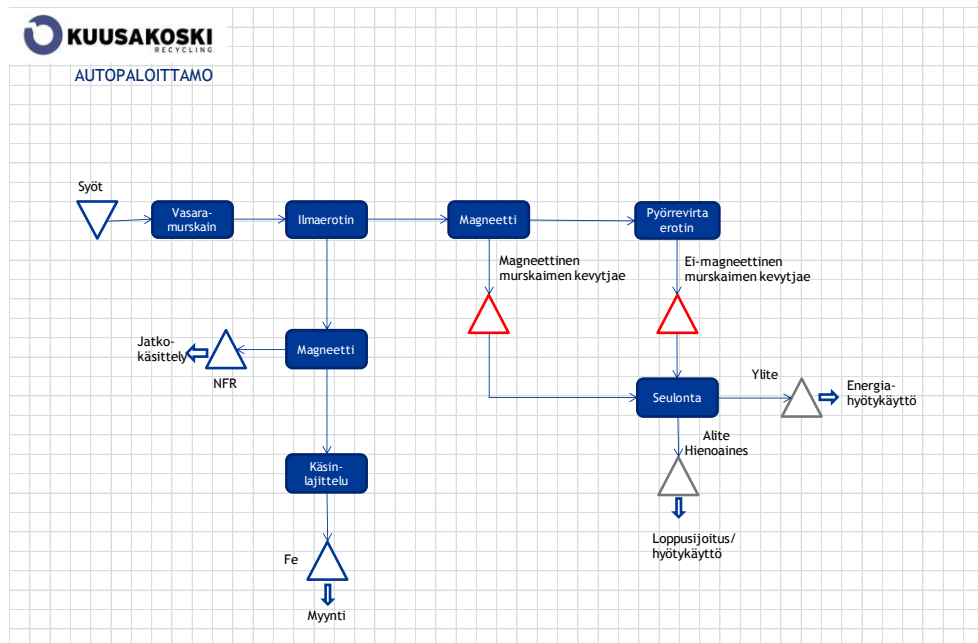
KUUSAKOSKI
RECYCLING

AUTOPALOITTAMO

Syöt

Vasaramurskain

Ilmaerotin

Magneetti

Pyörrevirta erotin

Magneettinen murskaimen kevytjae

Ei-magneettinen murskaimen kevytjae

Jatkokäsittely

Magneetti

NFR

Seulonta

Ylite

Energiahyötykäyttö

Alite Hienoaines

Käsinlajittelu

Loppusijoitus/ hyötykäyttö

Fe

Myynti